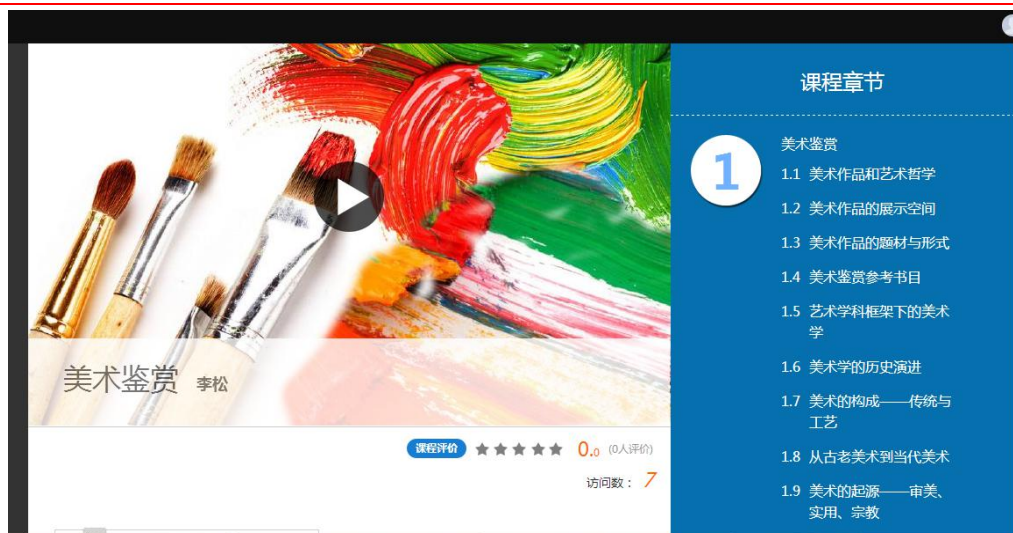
美术鉴赏 李松

课程评价 0.0 (0人评价)

访问数： 7

课程章节

1

美术鉴赏

1.1 美术作品和艺术哲学

1.2 美术作品的展示空间

1.3 美术作品的题材与形式

1.4 美术鉴赏参考书目

1.5 艺术学科框架下的美术学

1.6 美术学的历史演进

1.7 美术的构成——传统与工艺

1.8 从古老美术到当代美术

1.9 美术的起源——审美、实用、宗教